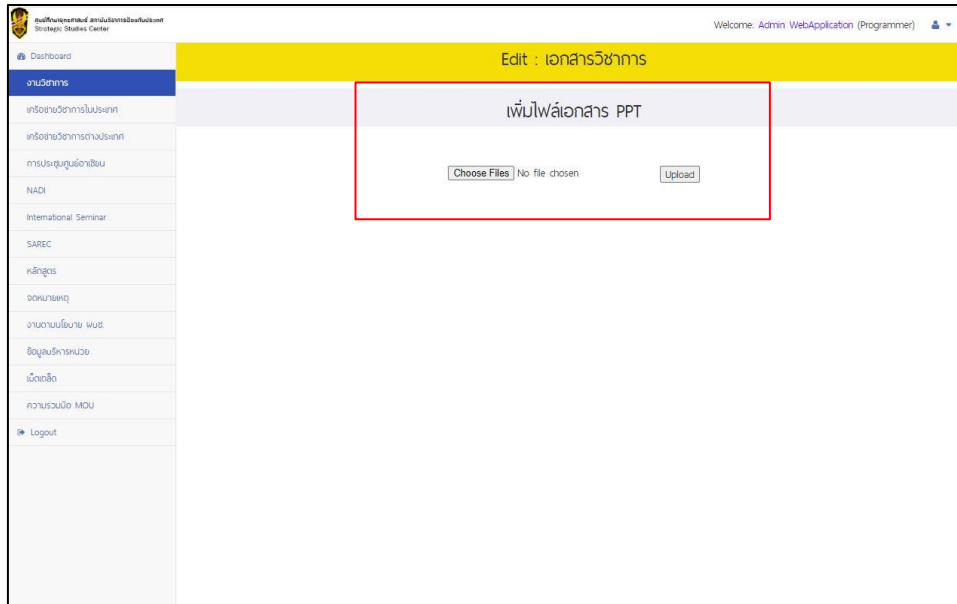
ศูนย์ศึกษายุทธศาสตร์ สถาบันวิชาการป้องกันประเทศ
Strategic Studies Center

Welcome: Admin WebApplication (Programmer)

Dashboard
งานวิชาการ
เครือข่ายวิชาการในประเทศ
เครือข่ายวิชาการต่างประเทศ
การประชุมศูนย์อาเซียน
NADI
International Seminar
SAREC
หลักสูตร
จดหมายเหตุ
งานตามนโยบาย พนช.
ข้อมูลบริหารหน่วย
เบ็ดเตล็ด
ความร่วมมือ MOU
Logout

Edit : เอกสารวิชาการ

เพิ่มไฟล์เอกสาร PPT

Choose Files No file chosen

Upload